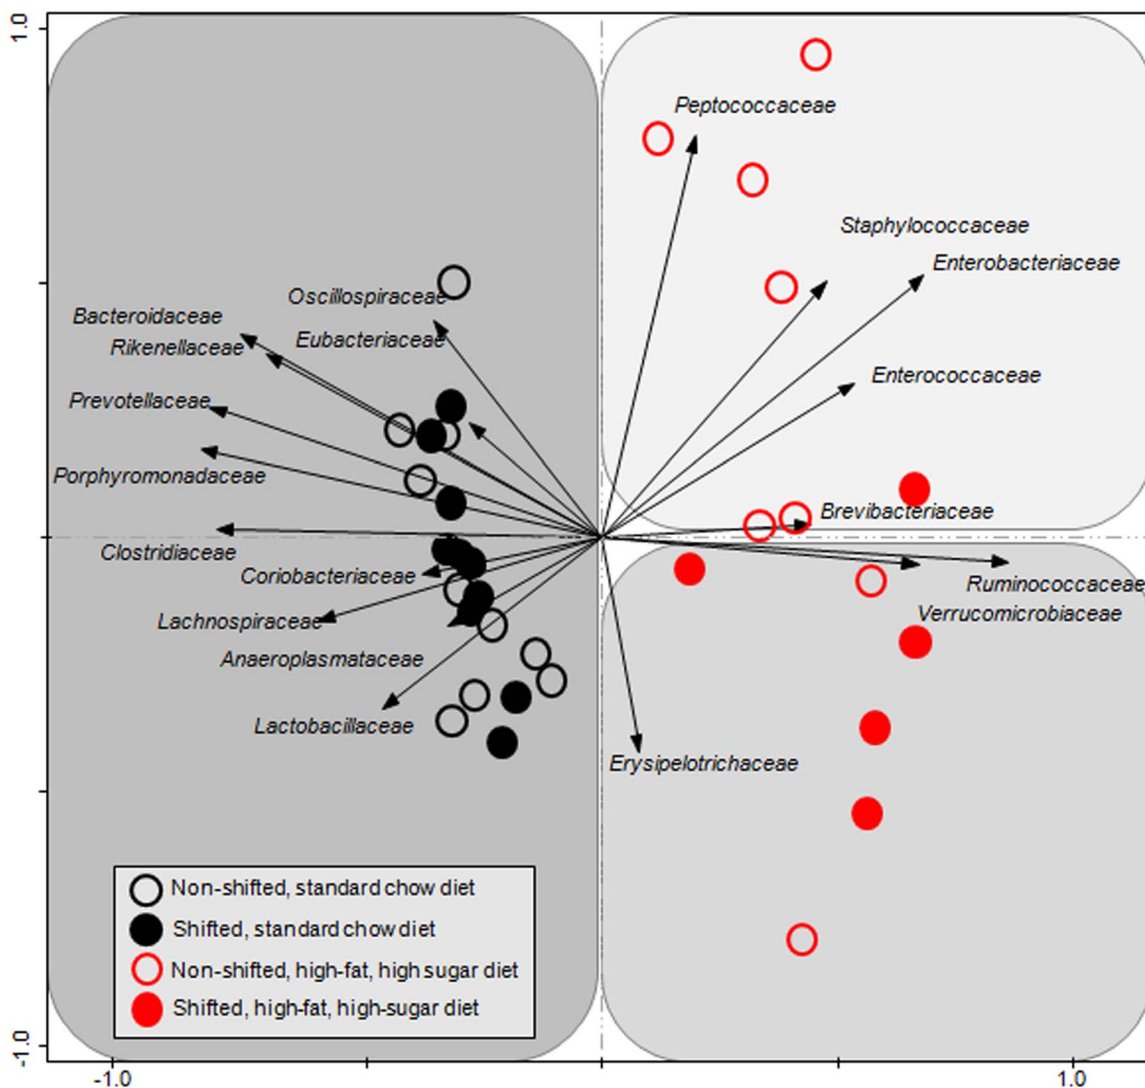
1.0

Peptococcaceae

Staphylococcaceae

Enterobacteriaceae

Oscillospiraceae

Bacteroidaceae

Rikenellaceae

Eubacteriaceae

Enterococcaceae

Prevotellaceae

Porphyromonadaceae

Brevibacteriaceae

Clostridiaceae

Coriobacteriaceae

Ruminococcaceae

Verrucomicrobiaceae

Lachnospiraceae

Anaeroplasmataceae

Lactobacillaceae

Erysipelotrichaceae

Non-shifted, standard chow diet

Shifted, standard chow diet

Non-shifted, high-fat, high sugar diet

Shifted, high-fat, high-sugar diet

-1.0

-1.0

1.0